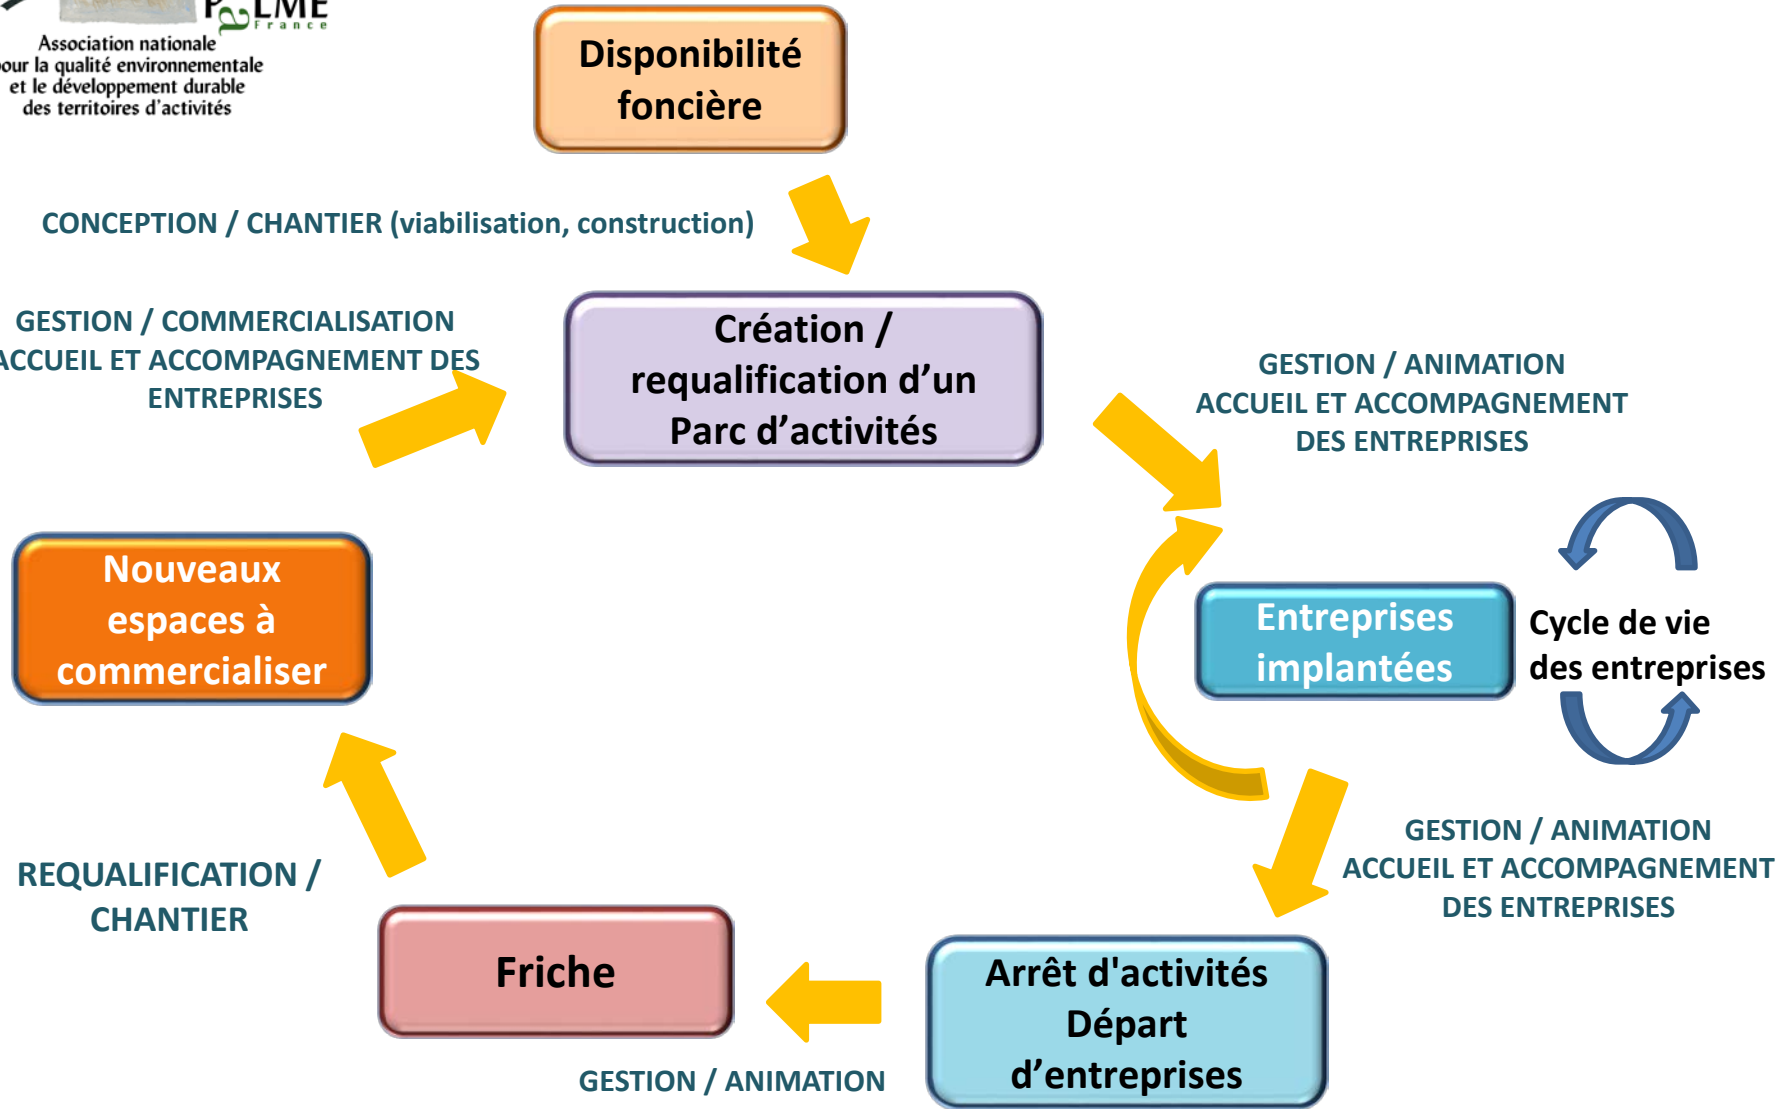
PALME
France
Association nationale
pour la qualité environnementale
et le développement durable
des territoires d'activités

Disponibilité foncière

CONCEPTION / CHANTIER (viabilisation, construction)

GESTION / COMMERCIALISATION
ACCUEIL ET ACCOMPAGNEMENT DES ENTREPRISES

Création / requalification d'un Parc d'activités

GESTION / ANIMATION
ACCUEIL ET ACCOMPAGNEMENT DES ENTREPRISES

Nouveaux espaces à commercialiser

Entreprises implantées

Cycle de vie des entreprises

GESTION / ANIMATION
ACCUEIL ET ACCOMPAGNEMENT DES ENTREPRISES

REQUALIFICATION / CHANTIER

Friche

Arrêt d'activités
Départ d'entreprises

GESTION / ANIMATION